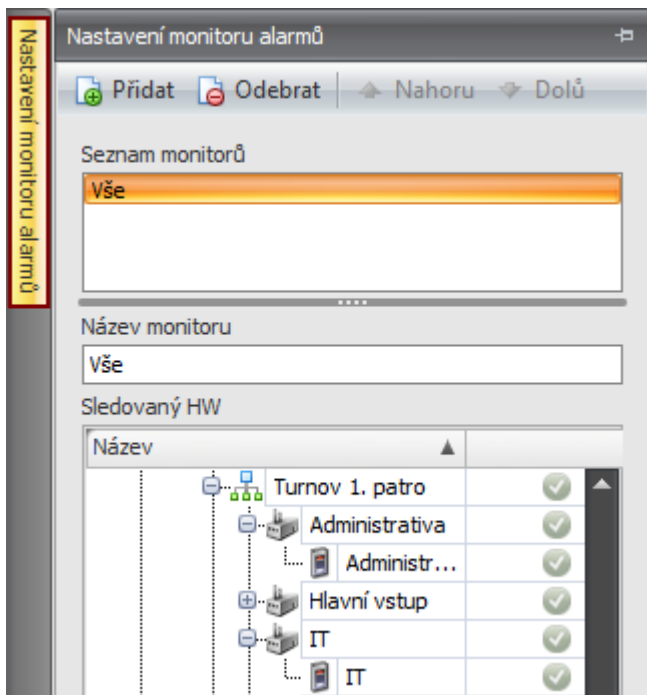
Nastavení monitoru alarmů

Nastavení monitoru alarmů

Přidat Odebrat Nahoru Dolů

Seznam monitorů

Vše

Název monitoru

Vše

Sledovaný HW

| Název ▲ | |
|---|---|
| Turnov 1. patro | |
| Administrativa | |
| Administr... | |
| Hlavní vstup | |
| IT | |
| IT | |